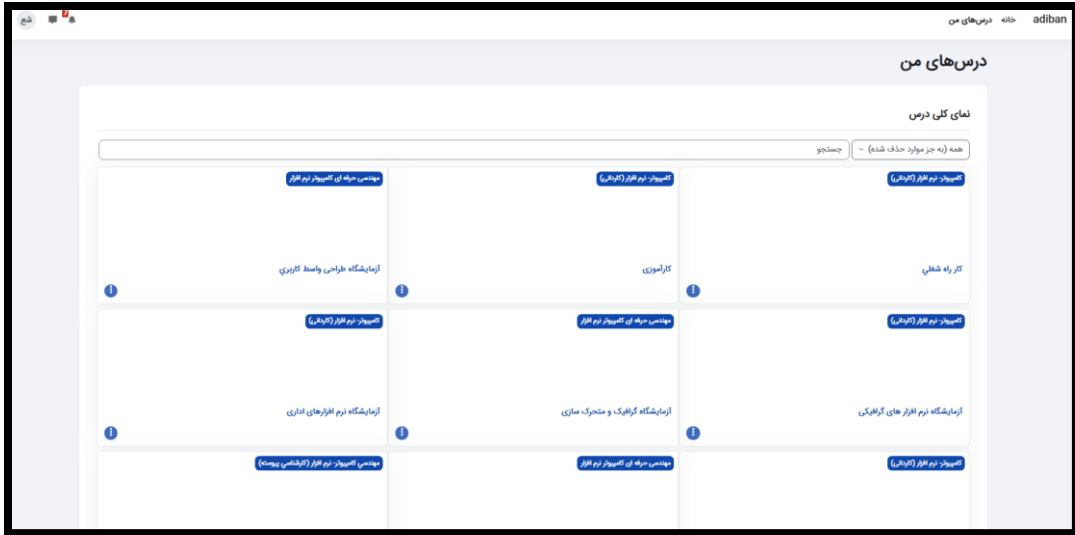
adiban خانه درس‌های من

شع

درس‌های من

نمای کلی درس

همه (به جز موارد حذف شده)

جستجو

کامپیوتر- نرم افزار (کاردانی)

کار راه شغلی

کامپیوتر- نرم افزار (کاردانی)

کارآموزی

مهندسی حرفه ای کامپیوتر نرم افزار

آزمایشگاه طراحی واسط کاربری

کامپیوتر- نرم افزار (کاردانی)

آزمایشگاه نرم افزار های گرافیکی

مهندسی حرفه ای کامپیوتر نرم افزار

آزمایشگاه گرافیک و متحرک سازی

کامپیوتر- نرم افزار (کاردانی)

آزمایشگاه نرم افزارهای اداری

کامپیوتر- نرم افزار (کاردانی)

مهندسی حرفه ای کامپیوتر نرم افزار

مهندسی کامپیوتر- نرم افزار (کارشناسی پیوسته)